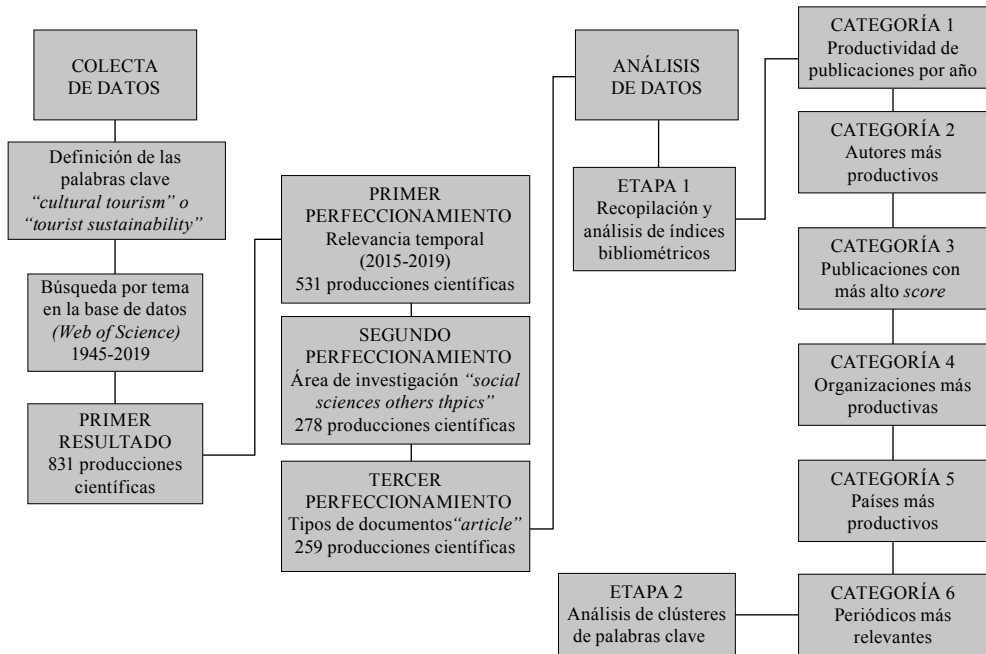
COLECTA DE DATOS

Definición de las palabras clave *"cultural tourism" o "tourist sustainability"*

Búsqueda por tema en la base de datos *(Web of Science)* 1945-2019

PRIMER RESULTADO 831 producciones científicas

PRIMER PERFECCIONAMIENTO Relevancia temporal (2015-2019) 531 producciones científicas

SEGUNDO PERFECCIONAMIENTO Área de investigación *"social sciences others thpics"* 278 producciones científicas

TERCER PERFECCIONAMIENTO Tipos de documentos*"article"* 259 producciones científicas

ANÁLISIS DE DATOS

ETAPA 1 Recopilación y análisis de índices bibliométricos

ETAPA 2 Análisis de clústeres de palabras clave

CATEGORÍA 1 Productividad de publicaciones por año

CATEGORÍA 2 Autores más productivos

CATEGORÍA 3 Publicaciones con más alto *score*

CATEGORÍA 4 Organizaciones más productivas

CATEGORÍA 5 Países más productivos

CATEGORÍA 6 Periódicos más relevantes